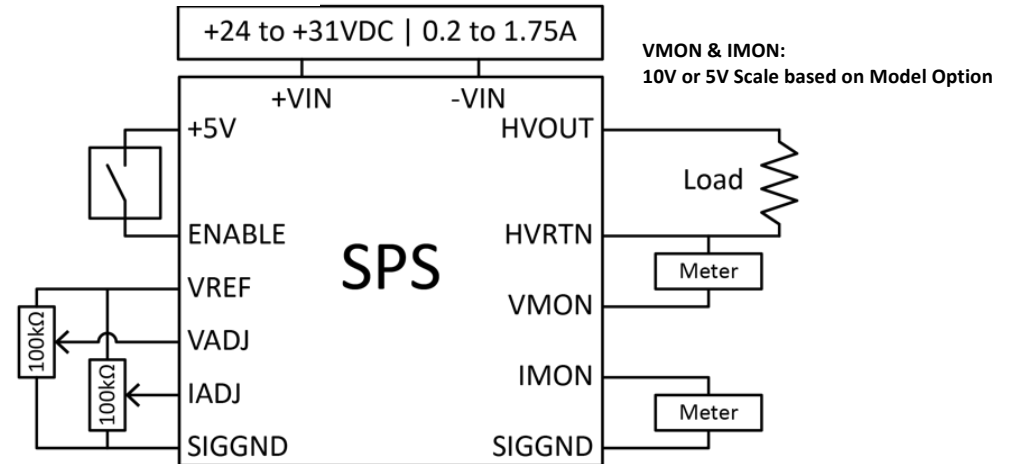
+24 to +31VDC | 0.2 to 1.75A

VMON & IMON:
10V or 5V Scale based on Model Option

+VIN

-VIN

+5V

HVOUT

Load

ENABLE

HVRTN

SPS

VREF

Meter

VMON

100kΩ

VADJ

100kΩ

IADJ

IMON

Meter

SIGGND

SIGGND